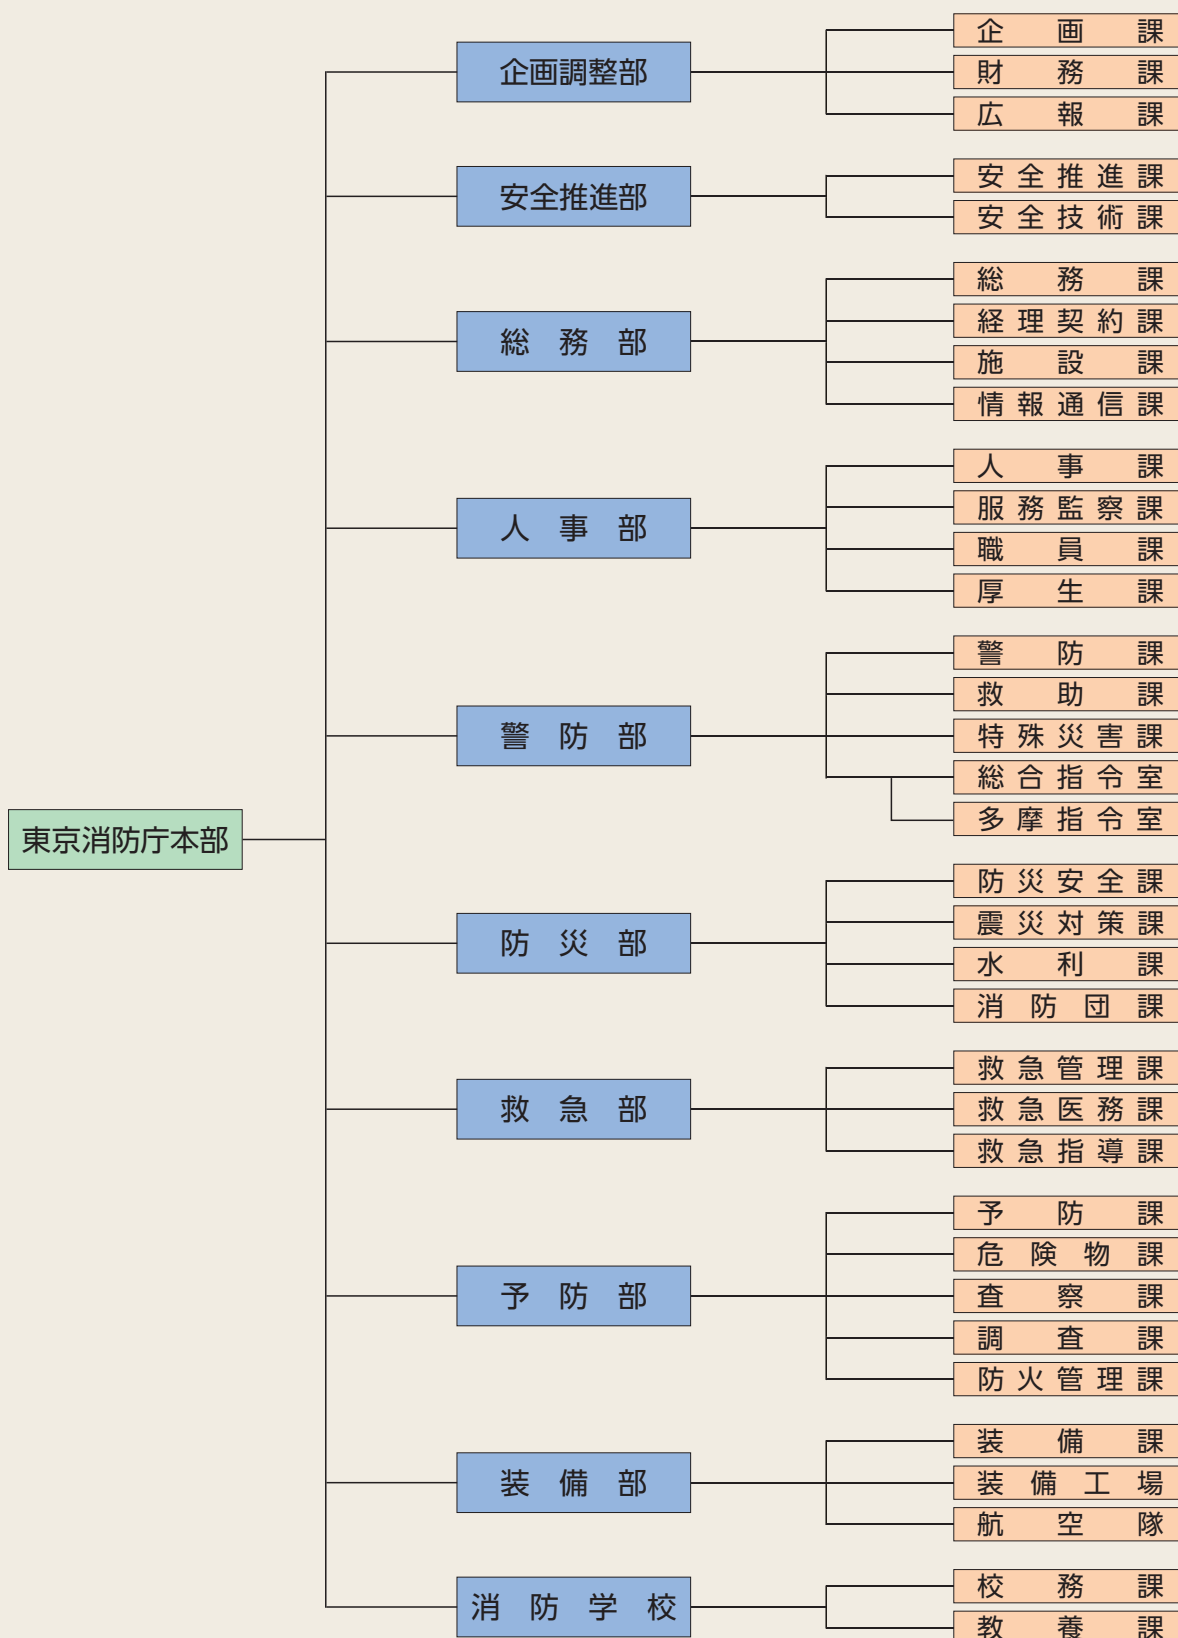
東京消防庁本部

企画調整部
企画課
財務課
広報課

安全推進部
安全推進課
安全技術課

総務部
総務課
経理契約課
施設課
情報通信課

人事部
人事課
服務監察課
職員課
厚生課

警防部
警防課
救助課
特殊災害課
総合指令室
多摩指令室

防災部
防災安全課
震災対策課
水利課
消防団課

救急部
救急管理課
救急医務課
救急指導課

予防部
予防課
危険物課
査察課
調査課
防火管理課

装備部
装備課
装備工場
航空隊

消防学校
校務課
教養課